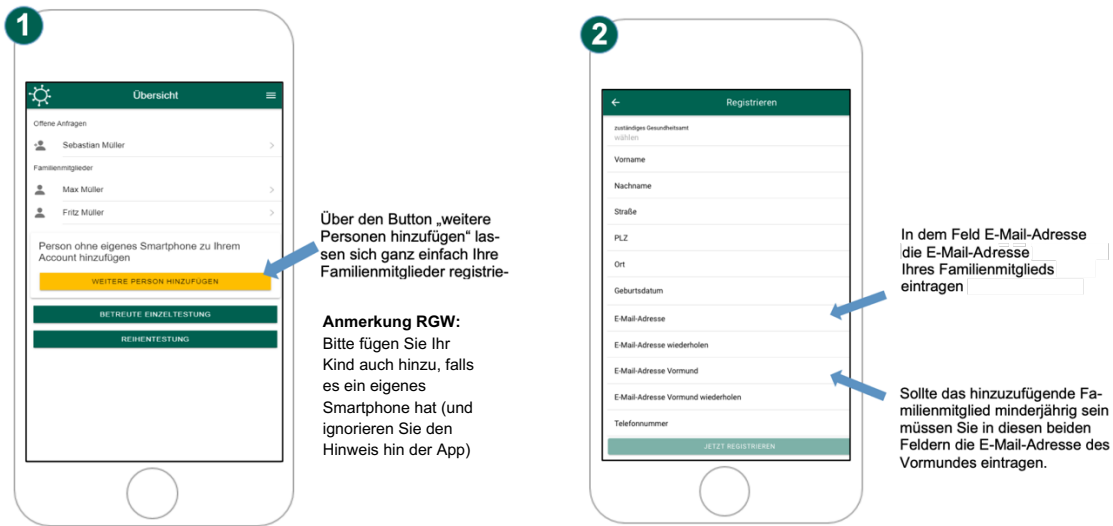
1

Übersicht

Offene Anfragen

Sebastian Müller

Familienmitglieder

Max Müller

Fritz Müller

Person ohne eigenes Smartphone zu Ihrem Account hinzufügen

WEITERE PERSON HINZUFÜGEN

BETREUTE EINZELTESTUNG

REIHENTESTUNG

Über den Button „weitere Personen hinzufügen“ lassen sich ganz einfach Ihre Familienmitglieder registrie-

Anmerkung RGW:
Bitte fügen Sie Ihr Kind auch hinzu, falls es ein eigenes Smartphone hat (und ignorieren Sie den Hinweis hin der App)

2

Registrieren

zuständiges Gesundheitsamt
wählen

Vorname

Nachname

Straße

PLZ

Ort

Geburtsdatum

E-Mail-Adresse

E-Mail-Adresse wiederholen

E-Mail-Adresse Vormund

E-Mail-Adresse Vormund wiederholen

Telefonnummer

JETZT REGISTRIEREN

In dem Feld E-Mail-Adresse die E-Mail-Adresse Ihres Familienmitglieds eintragen

Sollte das hinzuzufügende Familienmitglied minderjährig sein müssen Sie in diesen beiden Feldern die E-Mail-Adresse des Vormundes eintragen.